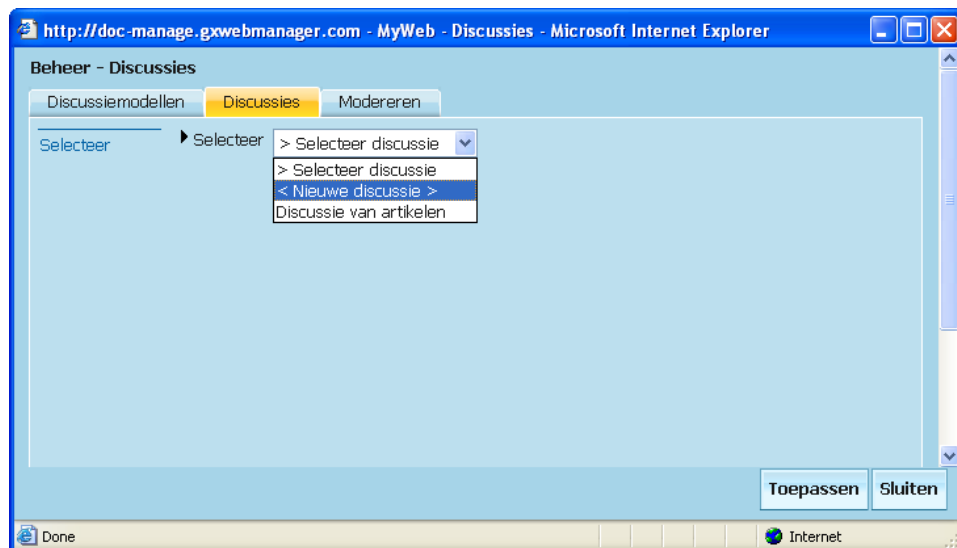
http://doc-manage.gxwebmanager.com - MyWeb - Discussies - Microsoft Internet Explorer

Beheer - Discussies

Discussiemodellen | Discussies | Modereren

Selecteer

Selecteer > Selecteer discussie

> Selecteer discussie
< Nieuwe discussie >
Discussie van artikelen

Toepassen Sluiten

Done

Internet